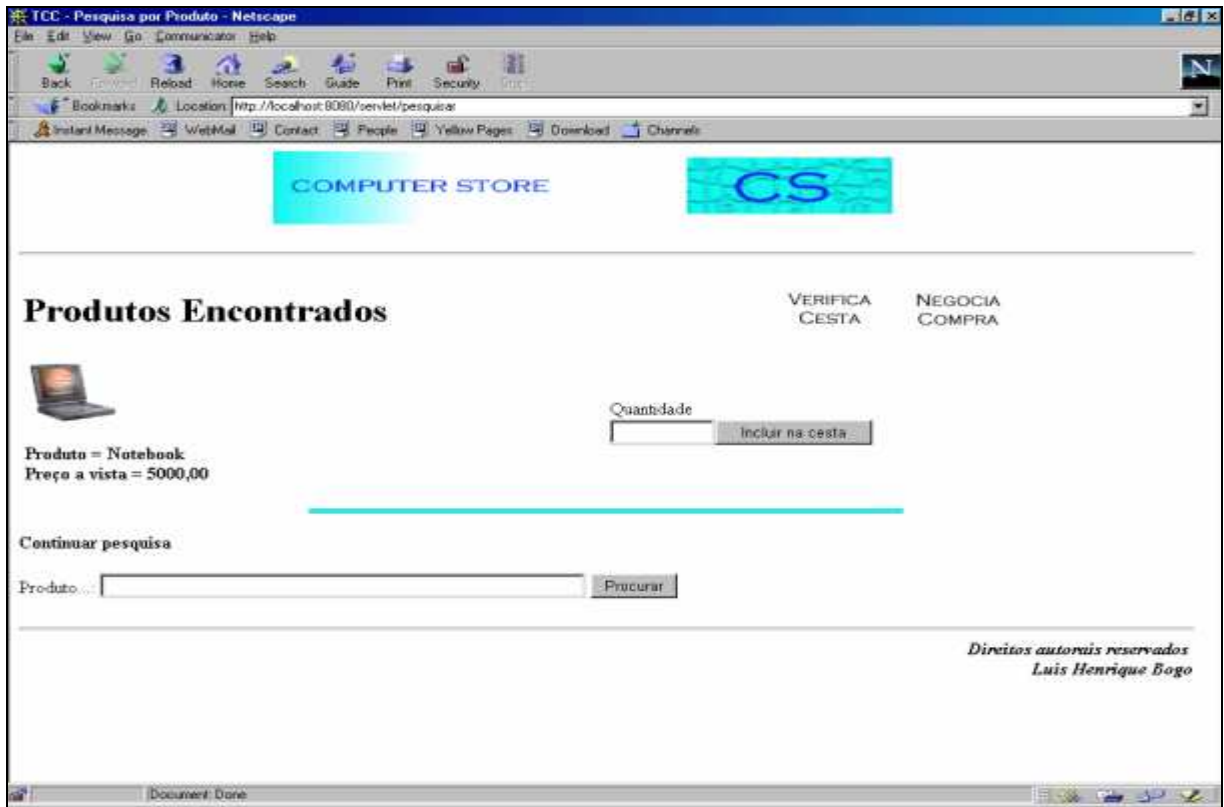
TCC - Pesquisa por Produto - Netscape

File Edit View Go Communicator Help

Back Forward Reload Home Search Guide Print Security Stop

Bookmarks Location: http://localhost:8080/servlet/pesquisar

Instant Message WebMail Contact People Yellow Pages Download Channels

COMPUTER STORE

CS

Produtos Encontrados

VERIFICA CESTA

NEGOCIA COMPRA

Quantidade

Incluir na cesta

Produto = Notebook
Preço a vista = 5000,00

Continuar pesquisa

Produto...:

Procurar

Direitos autorais reservados
Luis Henrique Bogo

Document: Done